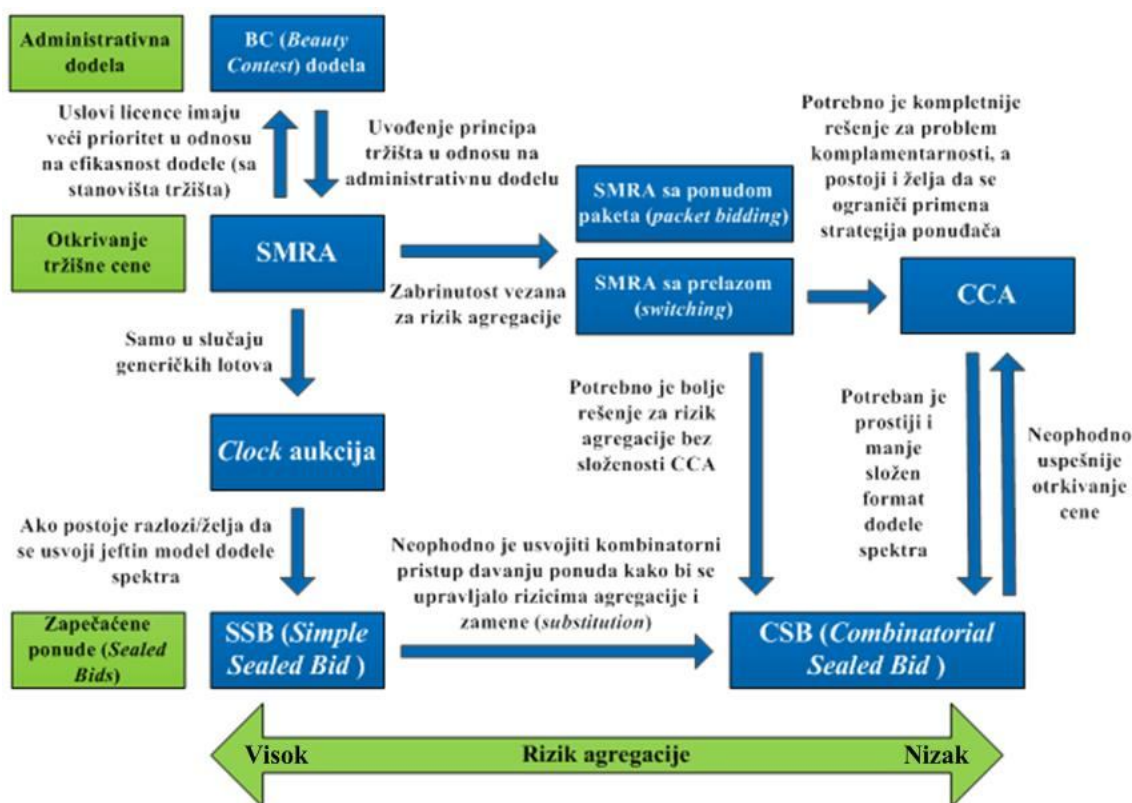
Administrativna dodela

BC (*Beauty Contest*) dodela

Uslovi licence imaju veći prioritet u odnosu na efikasnost dodele (sa stanovišta tržišta)

Uvođenje principa tržišta u odnosu na administrativnu dodelu

Potrebno je kompletnije rešenje za problem komplamentarnosti, a postoji i želja da se ograniči primena strategija ponuđača

Otkrivanje tržišne cene

SMRA

SMRA sa ponudom paketa (*packet bidding*)

SMRA sa prelazom (*switching*)

CCA

Zabrinutost vezana za rizik agregacije

Samo u slučaju generičkih lotova

Potrebno je bolje rešenje za rizik agregacije bez složenosti CCA

Potreban je prostiji i manje složen format dodele spektra

Neophodno uspešnije otkrivanje cene

*Clock* aukcija

Ako postoje razlozi/želja da se usvoji jeftin model dodele spektra

Neophodno je usvojiti kombinatorni pristup davanju ponuda kako bi se upravljalo rizicima agregacije i zamene (*substitution*)

Zapečaćene ponude (*Sealed Bids*)

SSB (*Simple Sealed Bid* )

CSB (*Combinatorial Sealed Bid* )

Visok

Rizik agregacije

Nizak